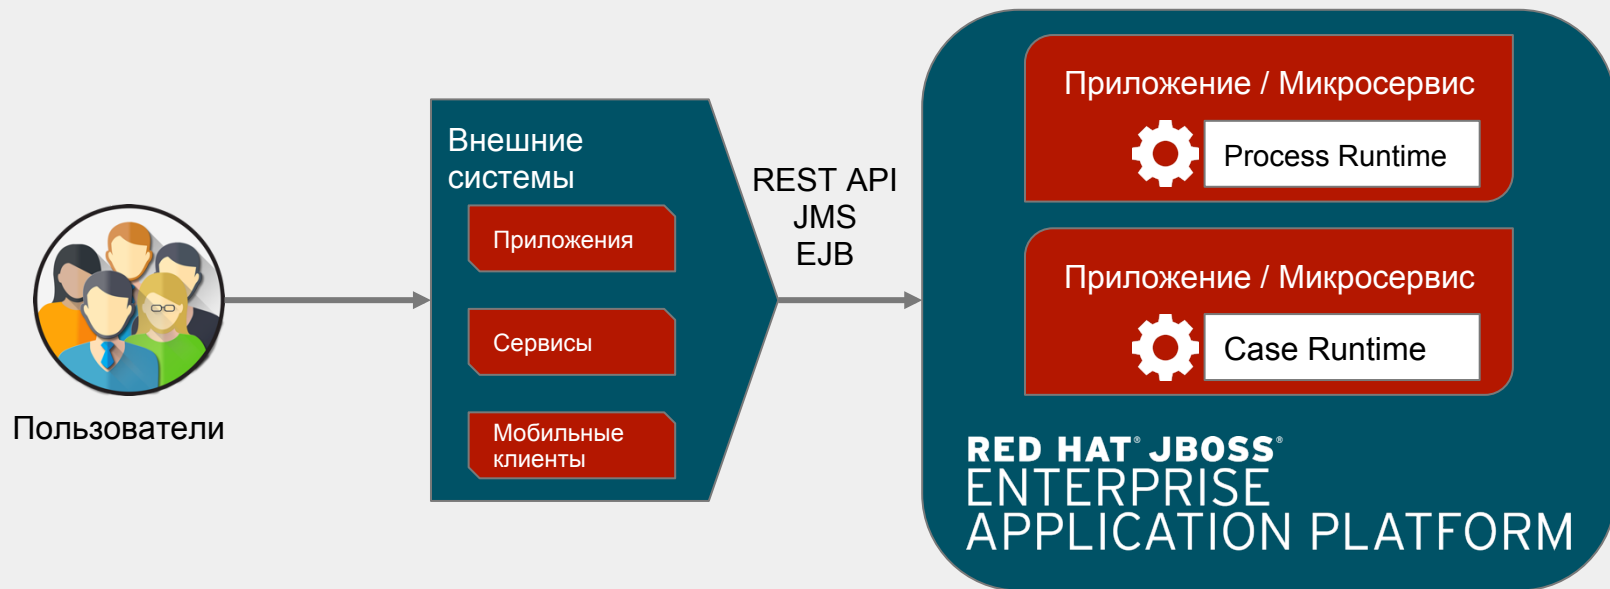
Пользователи

Внешние системы

Приложения

Сервисы

Мобильные клиенты

REST API
JMS
EJB

Приложение / Микросервис

Process Runtime

Приложение / Микросервис

Case Runtime

RED HAT® JBOSS®
ENTERPRISE
APPLICATION PLATFORM